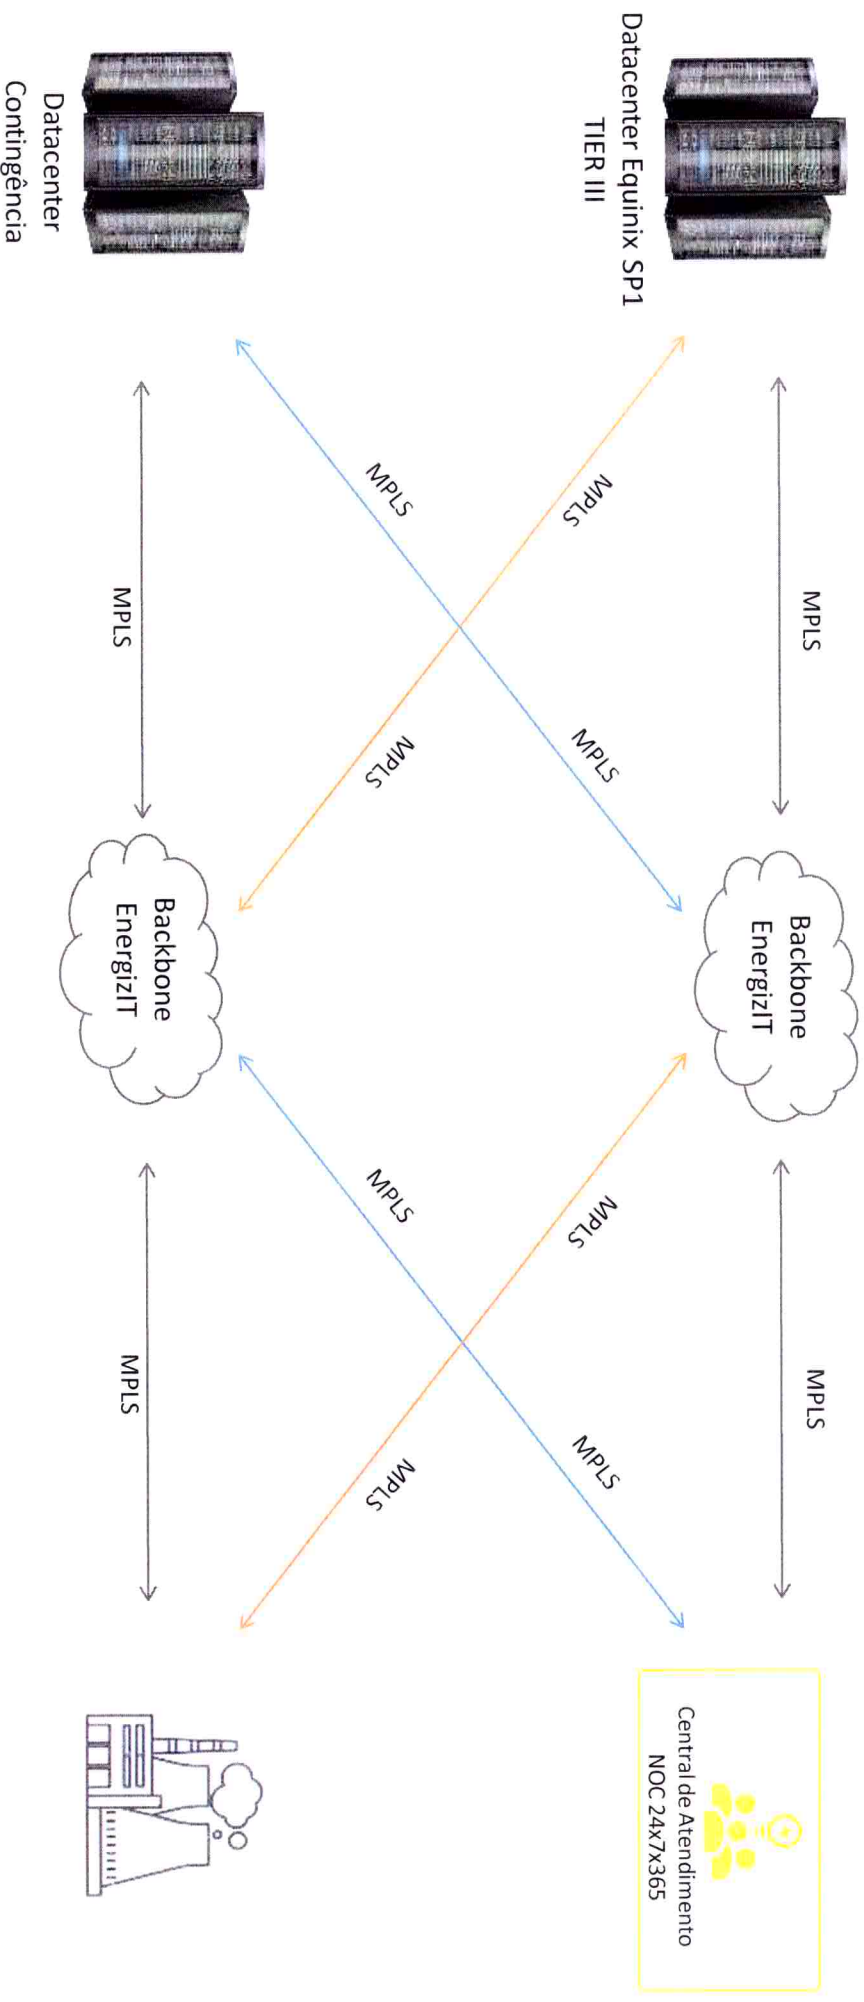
Datacenter Equinix SP1
TIER III

Datacenter
Contingência

MPLS

MPLS

MPLS

MPLS

MPLS

MPLS

Backbone
EnergizIT

Backbone
EnergizIT

MPLS

MPLS

MPLS

MPLS

MPLS

MPLS

Central de Atendimento
NOC 24x7x365